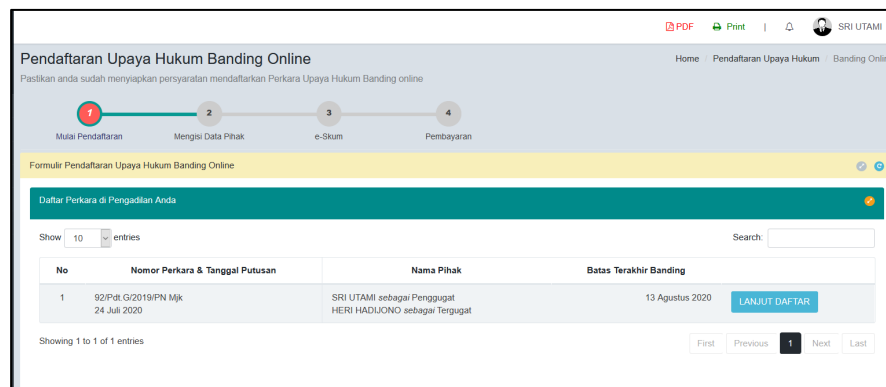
PDF Print | SRI UTAMI

Pendaftaran Upaya Hukum Banding Online

Pastikan anda sudah menyiapkan persyaratan mendaftarkan Perkara Upaya Hukum Banding online

Home > Pendaftaran Upaya Hukum > Banding Onli

1 Mulai Pendaftaran
2 Mengisi Data Pihak
3 e-Skum
4 Pembayaran

Formulir Pendaftaran Upaya Hukum Banding Online

Daftar Perkara di Pengadilan Anda

Show 10 entries

Search:

| No | Nomor Perkara & Tanggal Putusan | Nama Pihak | Batas Terakhir Banding | |
|---|---|---|---|---|
| 1 | 92/Pdt.G/2019/PN Mjk 24 Juli 2020 | SRI UTAMI *sebagai* Penggugat HERI HADIJONO *sebagai* Tergugat | 13 Agustus 2020 | LANJUT DAFTAR |

Showing 1 to 1 of 1 entries

First Previous 1 Next Last